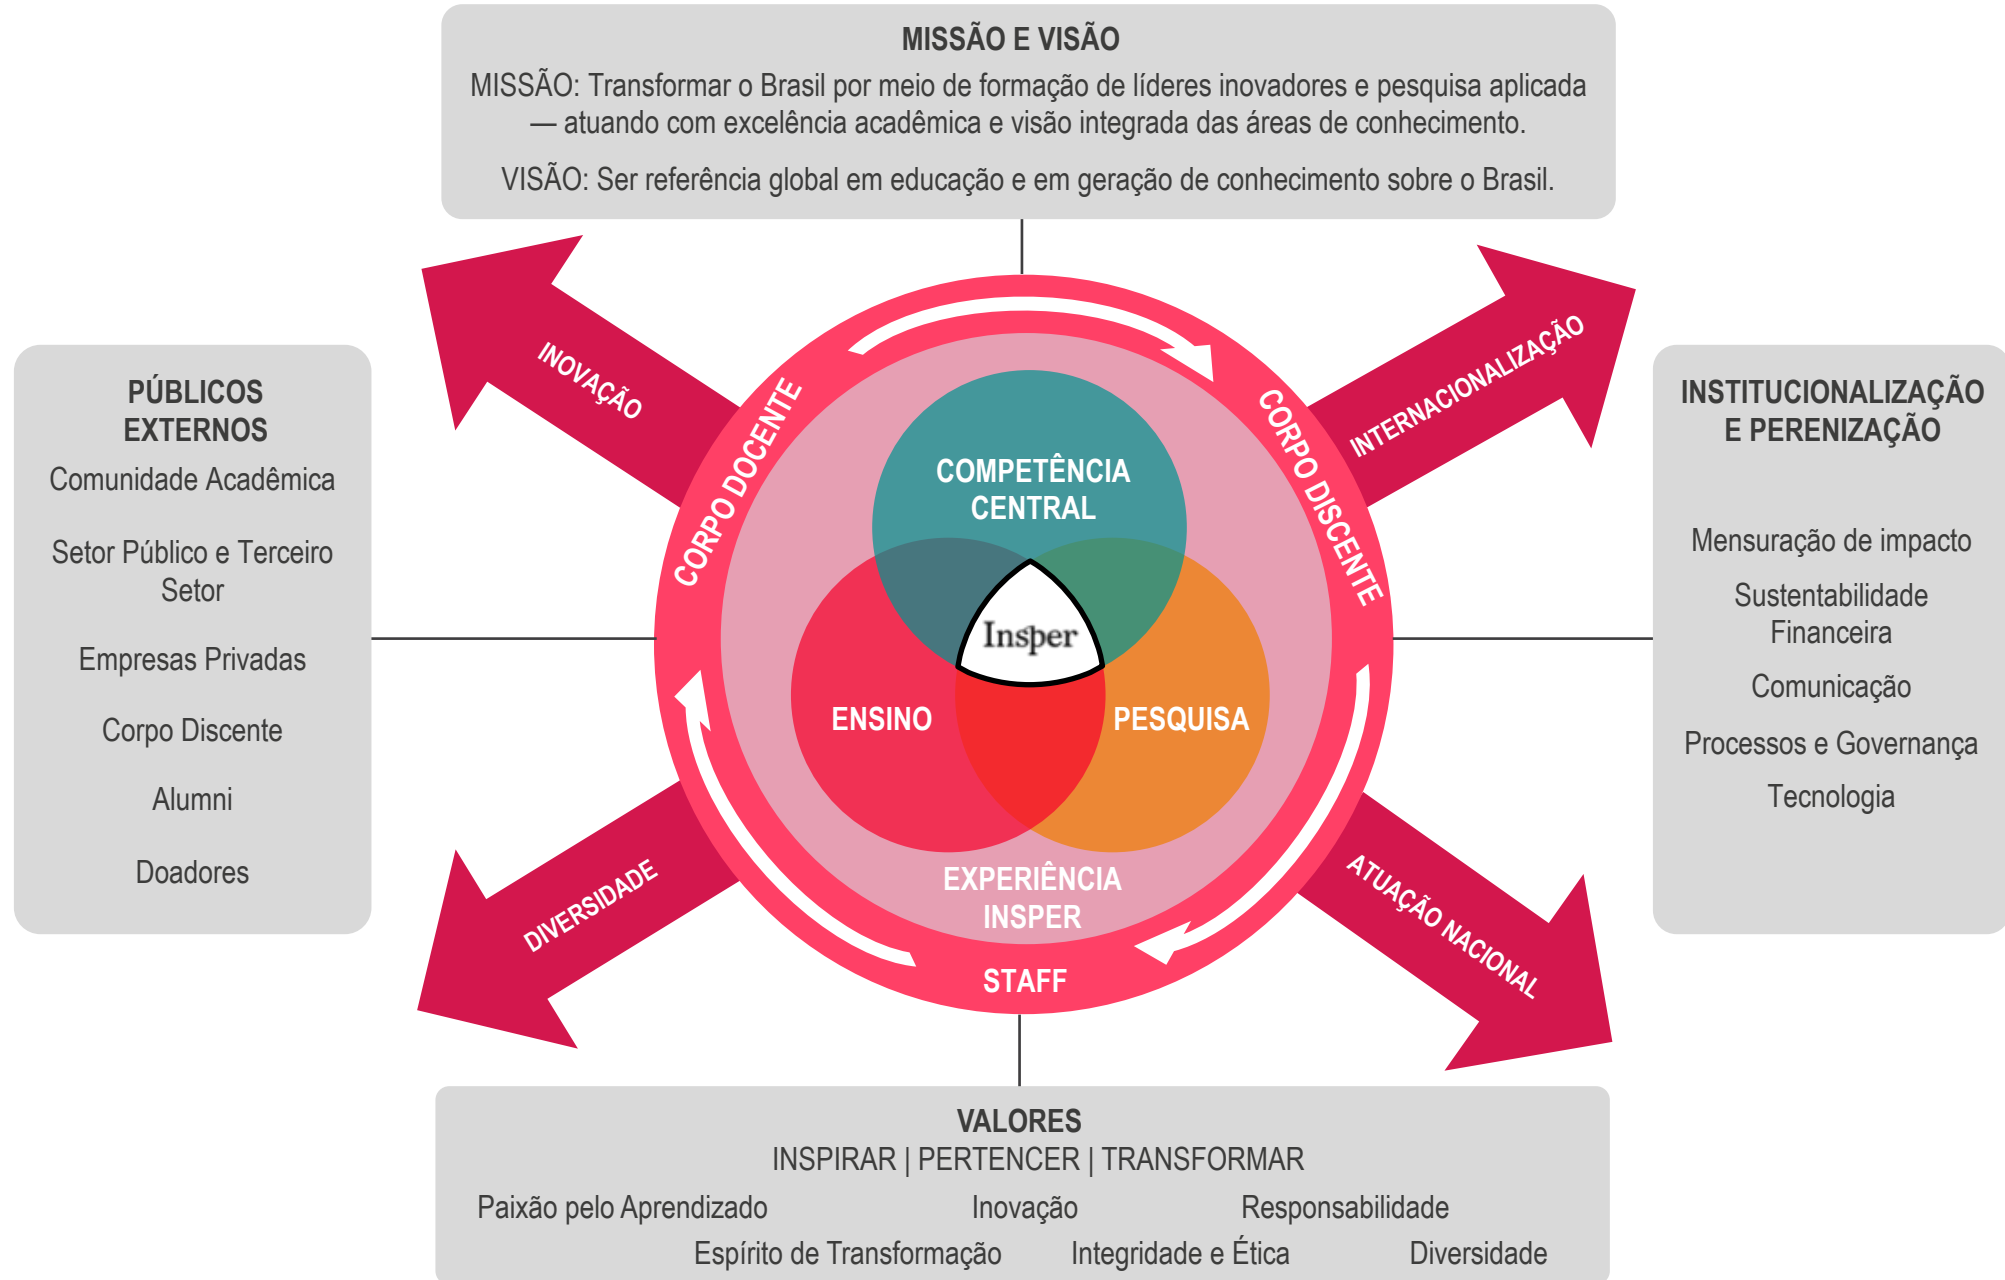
MISSÃO E VISÃO
MISSÃO: Transformar o Brasil por meio de formação de líderes inovadores e pesquisa aplicada — atuando com excelência acadêmica e visão integrada das áreas de conhecimento.

VISÃO: Ser referência global em educação e em geração de conhecimento sobre o Brasil.

PÚBLICOS EXTERNOS
Comunidade Acadêmica
Setor Público e Terceiro Setor
Empresas Privadas
Corpo Discente
Alumni
Doadores

INOVAÇÃO
INTERNACIONALIZAÇÃO
CORPO DOCENTE
CORPO DISCENTE
COMPETÊNCIA CENTRAL
Insper
ENSINO
PESQUISA
EXPERIÊNCIA INSPER
STAFF
DIVERSIDADE
ATUAÇÃO NACIONAL

INSTITUCIONALIZAÇÃO E PERENIZAÇÃO
Mensuração de impacto
Sustentabilidade Financeira
Comunicação
Processos e Governança
Tecnologia

VALORES
INSPIRAR | PERTENCER | TRANSFORMAR
Paixão pelo Aprendizado
Inovação
Responsabilidade
Espírito de Transformação
Integridade e Ética
Diversidade